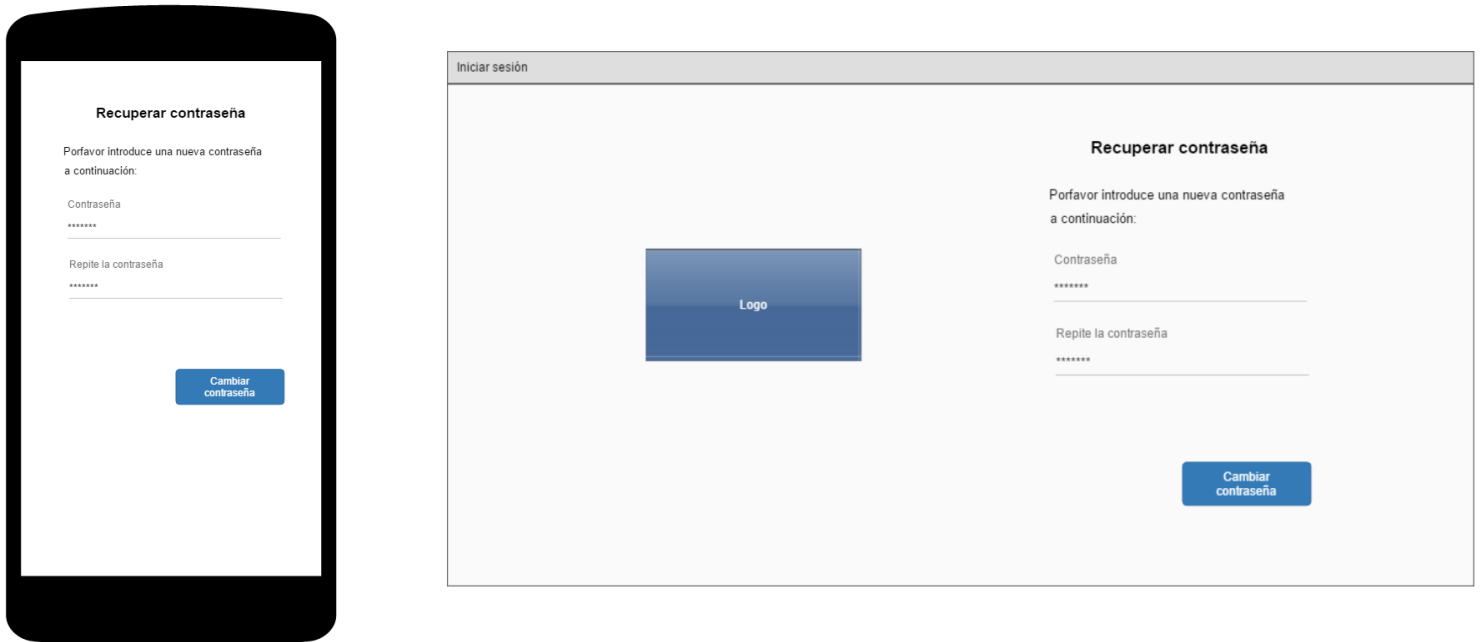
Recuperar contraseña

Porfavor introduce una nueva contraseña a continuación:

Contraseña

*******

Repite la contraseña

*******

Cambiar contraseña

Iniciar sesión

Logo

Recuperar contraseña

Porfavor introduce una nueva contraseña a continuación:

Contraseña

*******

Repite la contraseña

*******

Cambiar contraseña